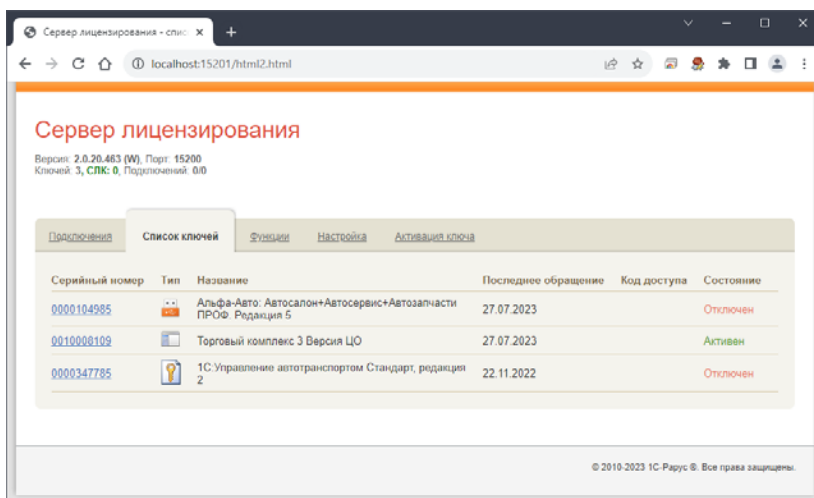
Сервер лицензирования - спис ×
+

localhost:15201/html2.html

Сервер лицензирования

Версия: 2.0.20.463 (W), Порт: 15200
Ключей: 3, СЛК: 0, Подключений: 0/0

Подключения | Список ключей | Функции | Настройка | Активация ключа

| Серийный номер | Тип | Название | Последнее обращение | Код доступа | Состояние |
|---|---|---|---|---|---|
| 0000104985 | | Альфа-Авто: Автосалон+Автосервис+Автозапчасти ПРОФ. Редакция 5 | 27.07.2023 | | Отключен |
| 0010008109 | | Торговый комплекс 3 Версия ЦО | 27.07.2023 | | Активен |
| 0000347785 | | 1С:Управление автотранспортом Стандарт, редакция 2 | 22.11.2022 | | Отключен |

© 2010-2023 1С-Рарус ®. Все права защищены.